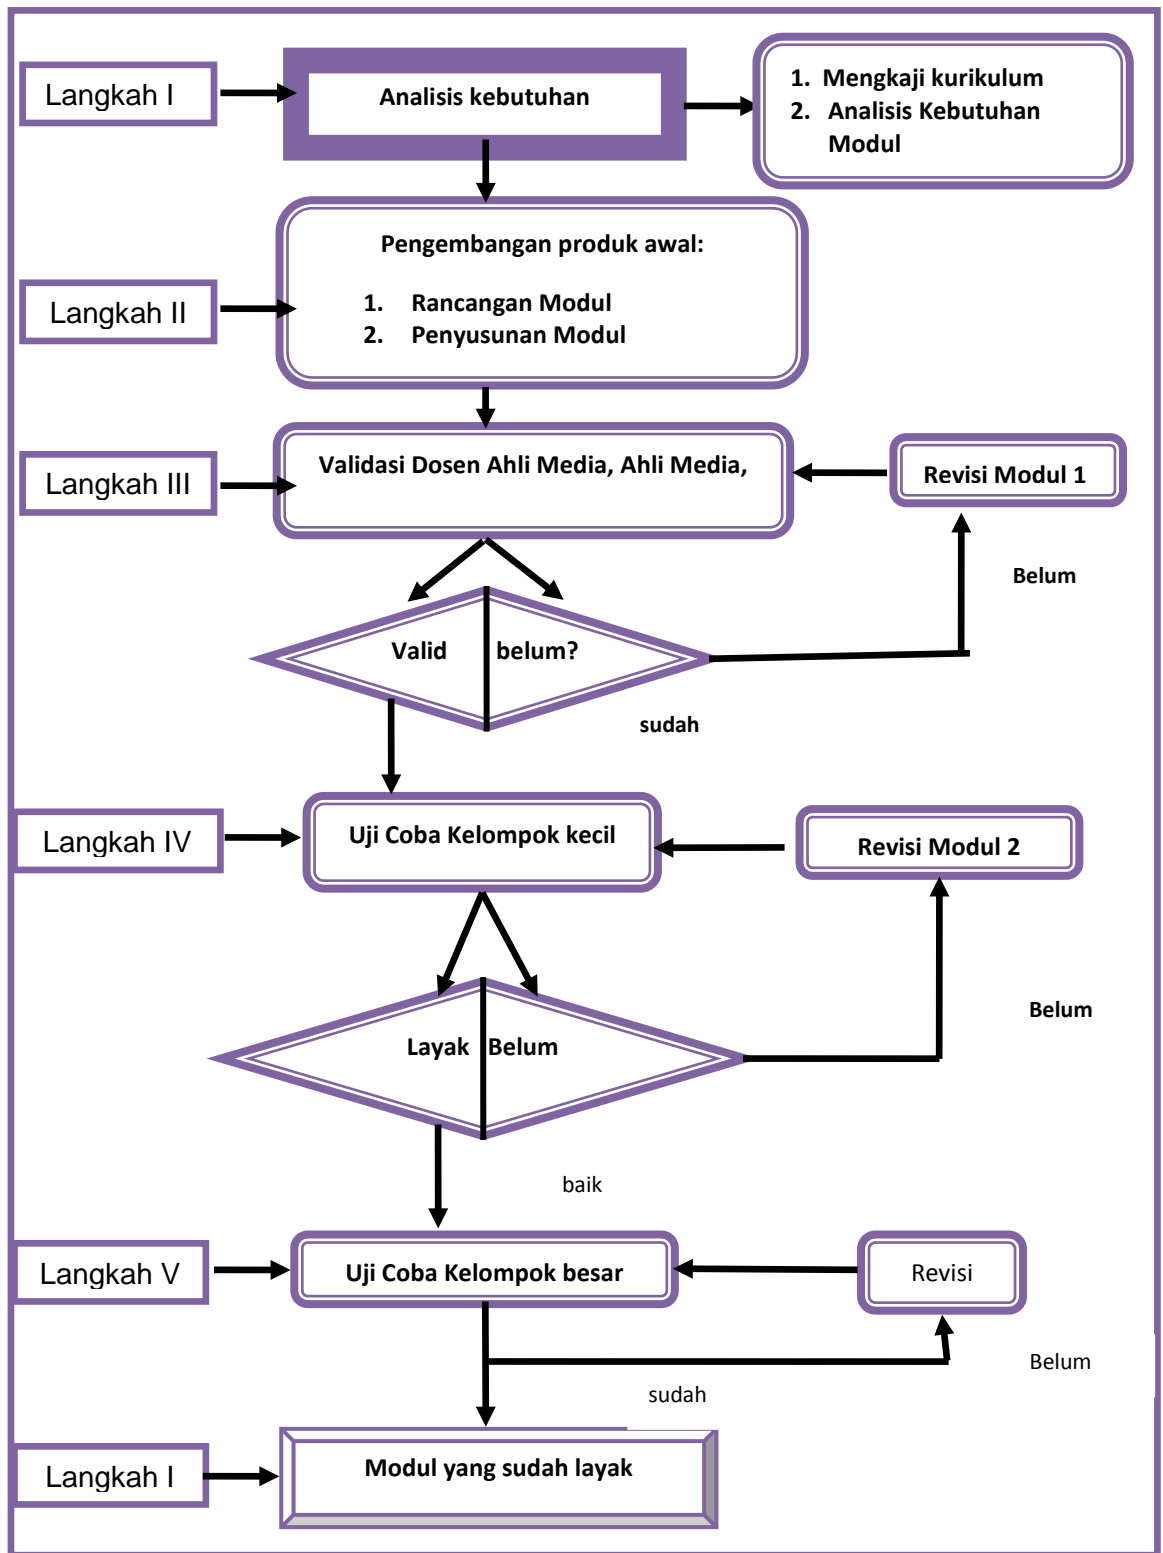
Langkah I

Analisis kebutuhan

1. Mengkaji kurikulum
2. Analisis Kebutuhan Modul

Langkah II

Pengembangan produk awal:

1. Rancangan Modul
2. Penyusunan Modul

Langkah III

Validasi Dosen Ahli Media, Ahli Media,

Revisi Modul 1

Belum

Valid belum?

sudah

Langkah IV

Uji Coba Kelompok kecil

Revisi Modul 2

Belum

Layak Belum

baik

Langkah V

Uji Coba Kelompok besar

Revisi

Belum

sudah

Langkah I

Modul yang sudah layak